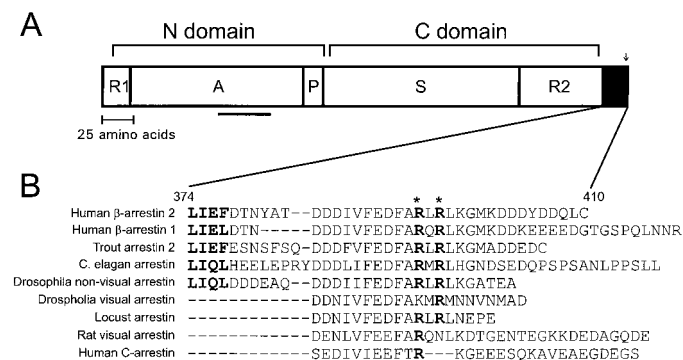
A

N domain

C domain

R1

A

P

S

R2

25 amino acids

B

374

410

Human β-arrestin 2 LIEFDTNYAT--DDDIVFEDFARLRLKGMKDDDYDDQLC
Human β-arrestin 1 LIELDTN-----DDDIVFEDFARQRLKGMKDDKEEEEDGTGSPQLNNR
Trout arrestin 2 LIEFESNSFSQ-DDDFVFEDFARLRLKGMADDEDC
C. elagan arrestin LIQLHEELEPRYDDDLIFEDFARMRLHGNDSEDQPSPSANLPPSLL
Drosophila non-visual arrestin LIQLDDDEAQ--DDDIIFEDFARLRLKGATEA
Drosphila visual arrestin ------------DDNIVFEDFAKMRMNNVNMAD
Locust arrestin ------------DDNIVFEDFARLRLNEPE
Rat visual arrestin ------------DENLVFEEFARQNLKDTGENTEGKKDEDAGQDE
Human C-arrestin ------------SEDIVIEEFTR---KGEEESQKAVEAEGDEGS